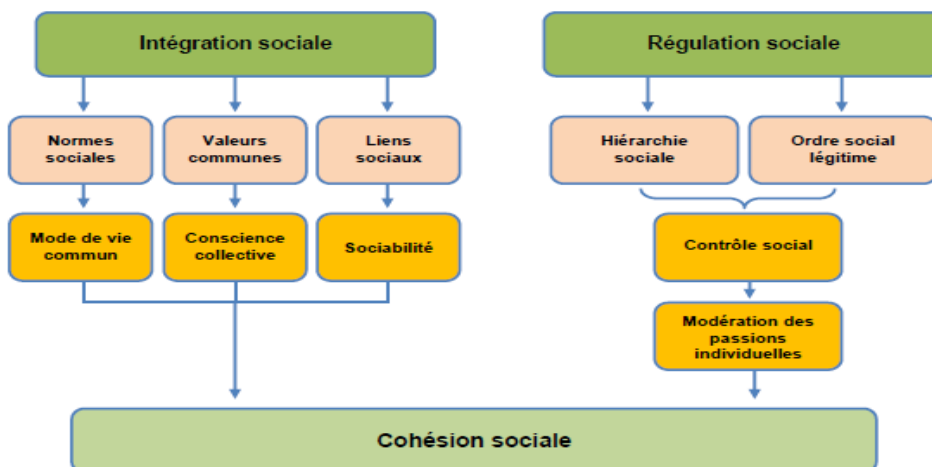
Intégration sociale

Régulation sociale

Normes sociales

Valeurs communes

Liens sociaux

Hiérarchie sociale

Ordre social légitime

Mode de vie commun

Conscience collective

Sociabilité

Contrôle social

Modération des passions individuelles

Cohésion sociale